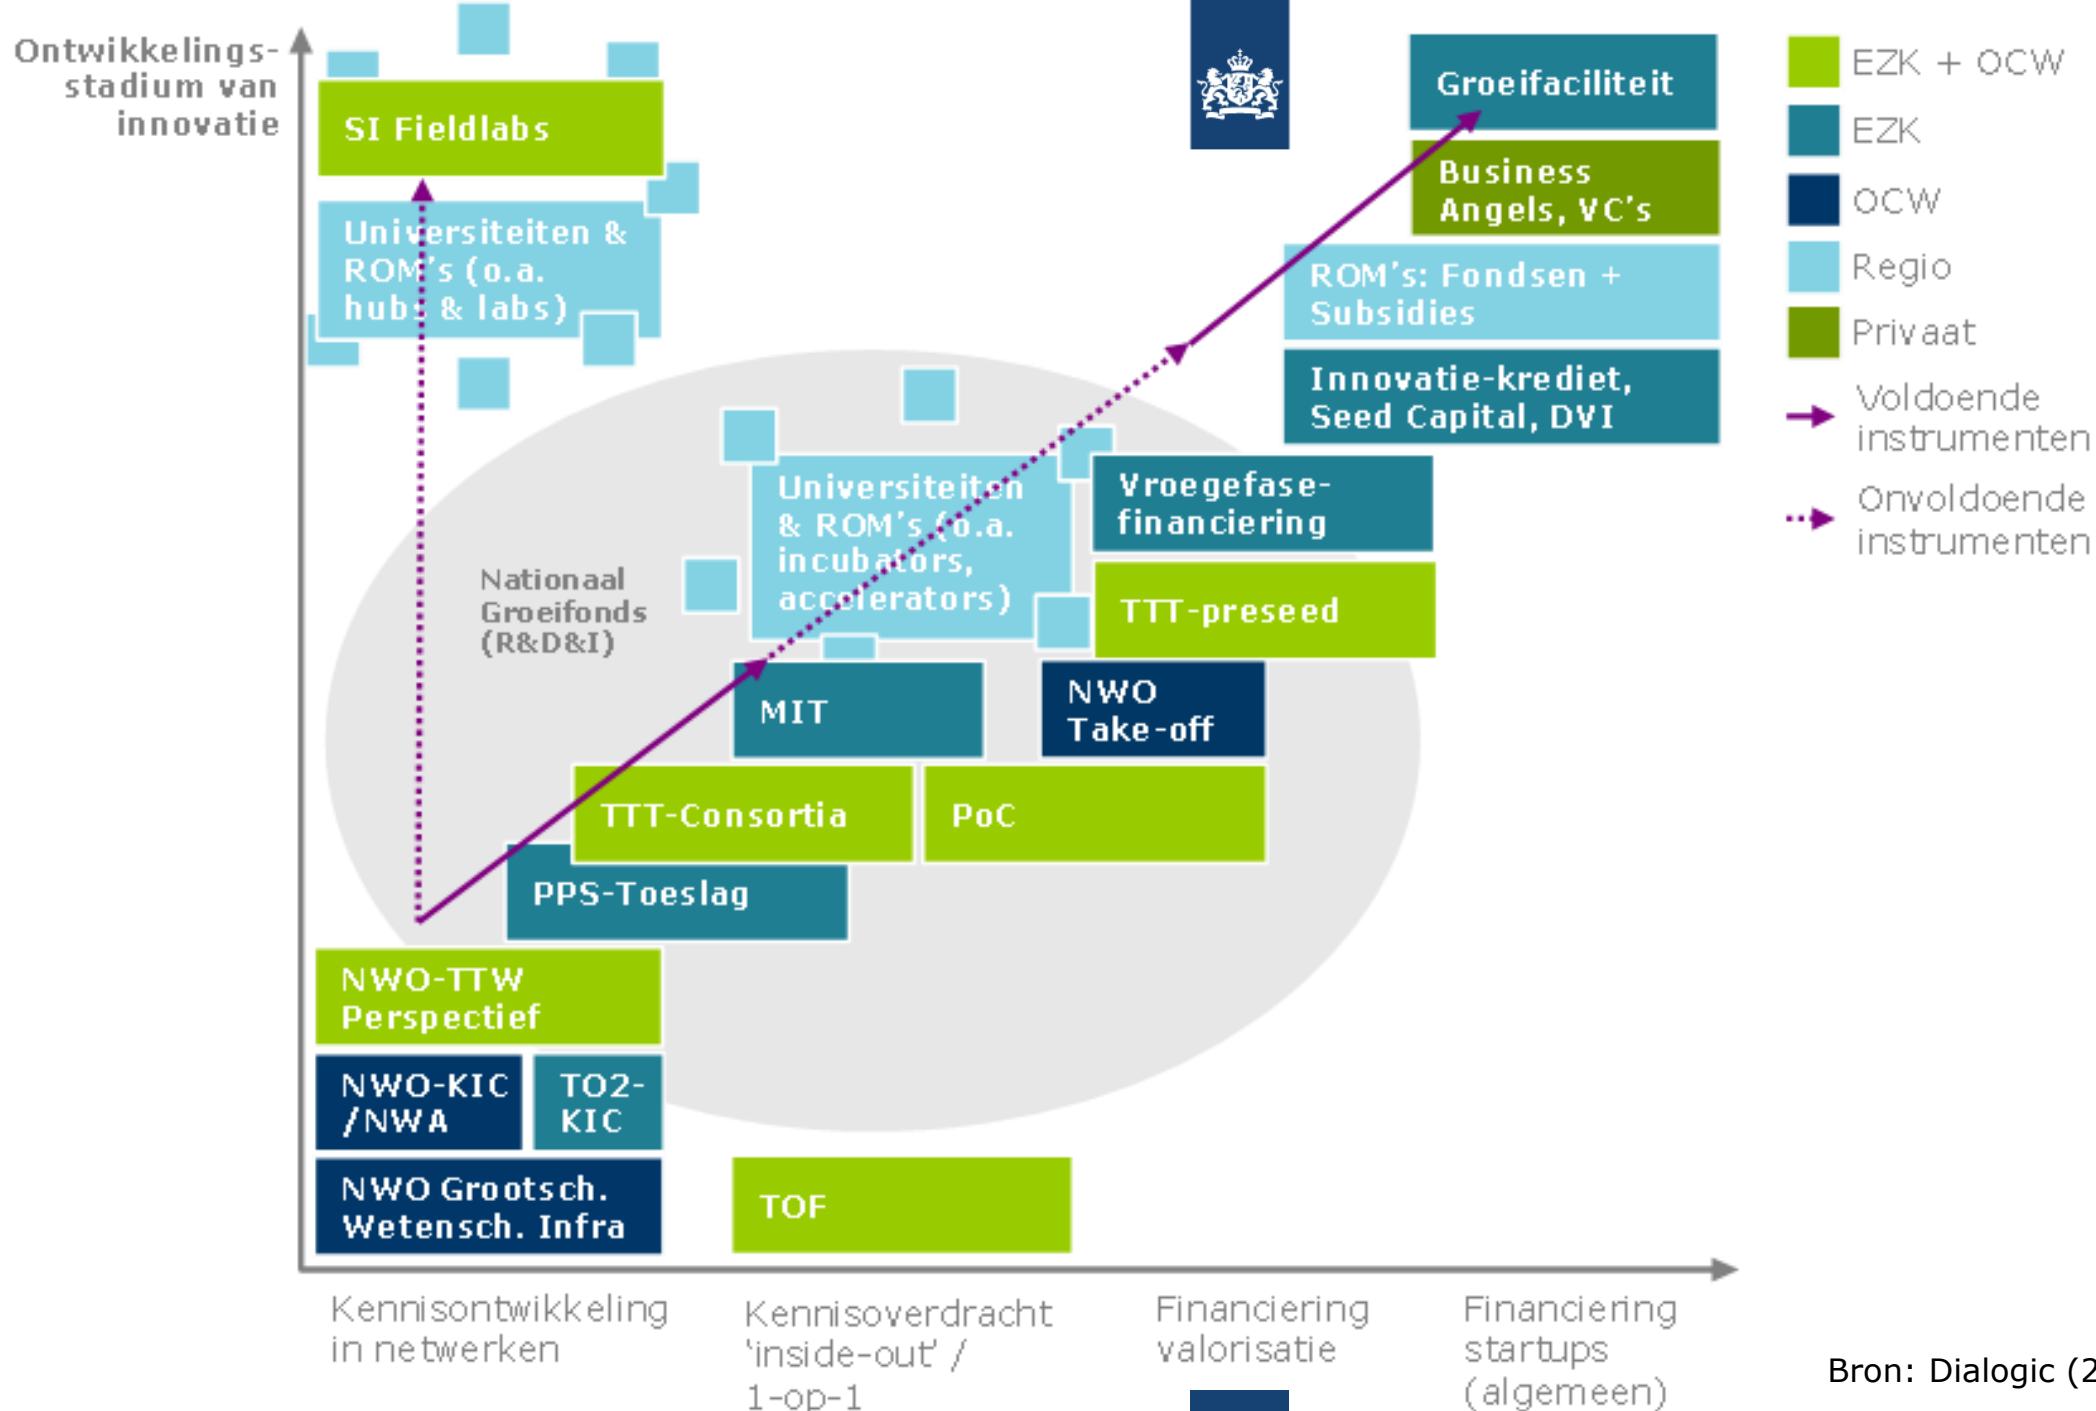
Ontwikkelingsstadium van innovatie

SI Fieldlabs

Universiteiten & ROM's (o.a. hubs & labs)

Groeifaciliteit

Business Angels, VC's

ROM's: Fondsen + Subsidies

Innovatie-krediet, Seed Capital, DVI

Universiteiten & ROM's (o.a. incubators, accelerators)

Vroegefase-financiering

Nationaal Groeifonds (R&D&I)

TTT-preseed

MIT

NWO Take-off

TTT-Consortia

PoC

PPS-Toeslag

NWO-TTW Perspectief

NWO-KIC /NWA

TO2-KIC

NWO Grootsch. Wetensch. Infra

TOF

EZK + OCW

EZK

OCW

Regio

Privaat

Voldoende instrumenten

Onvoldoende instrumenten

Kennisontwikkeling in netwerken

Kennisoverdracht 'inside-out' / 1-op-1

Financiering valorisatie

Financiering startups (algemeen)

Bron: Dialogic (2